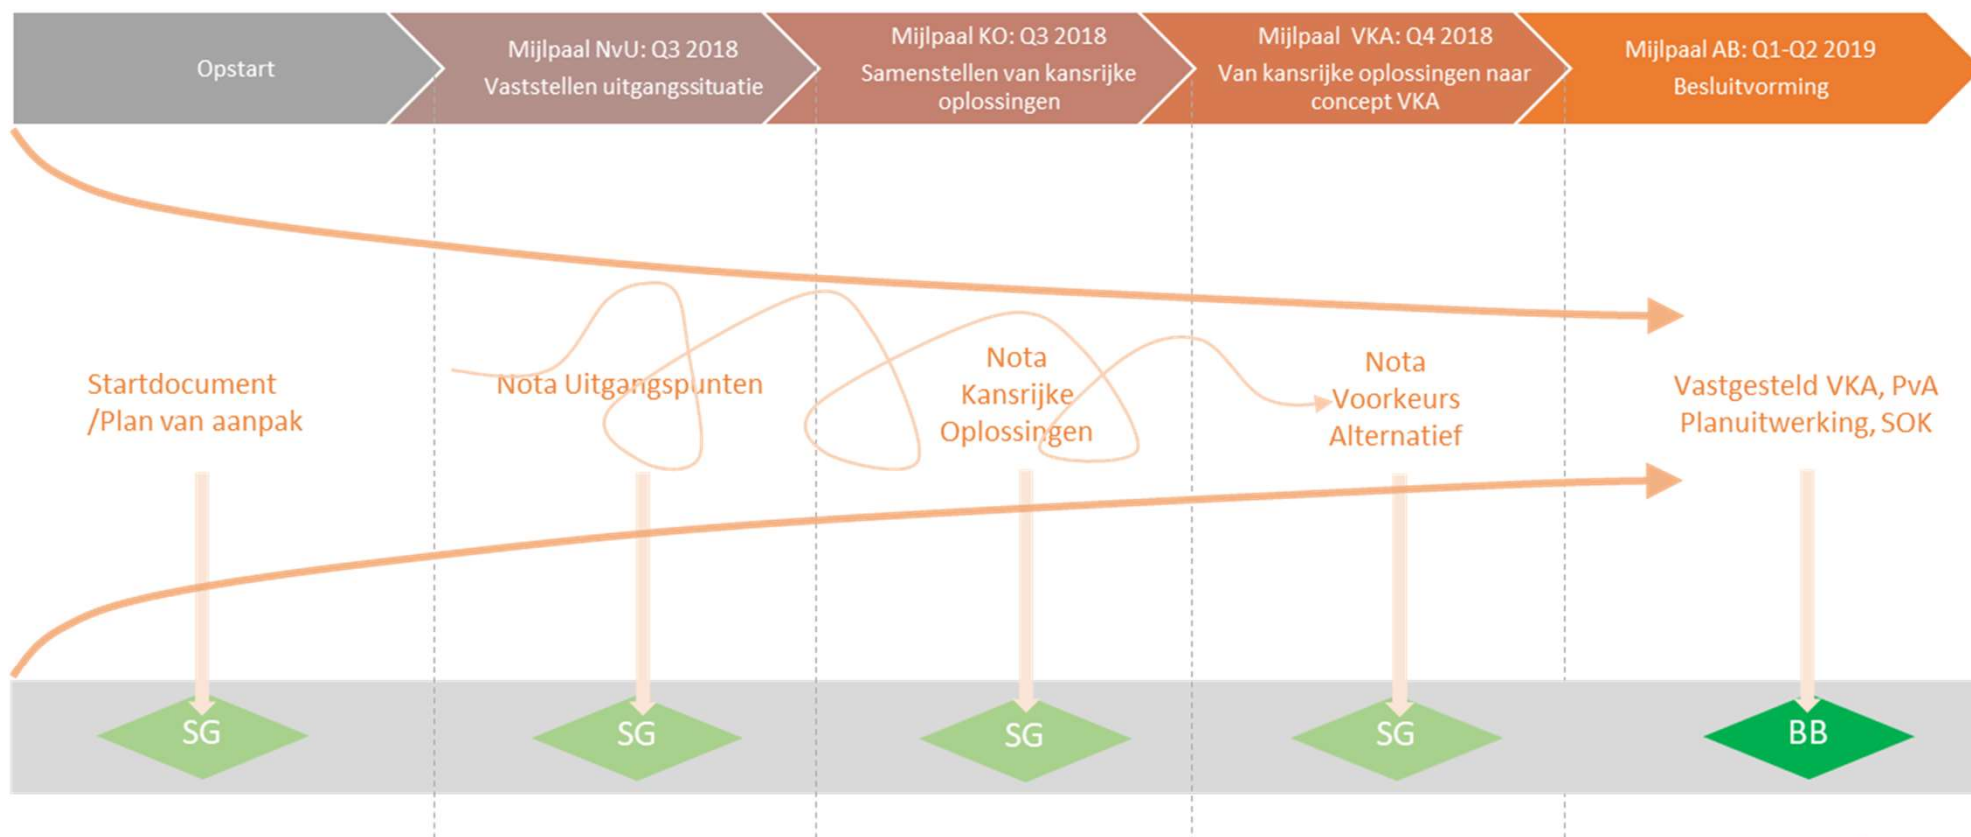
Opstart

Mijlpaal NvU: Q3 2018
Vaststellen uitgangssituatie

Mijlpaal KO: Q3 2018
Samenstellen van kansrijke oplossingen

Mijlpaal VKA: Q4 2018
Van kansrijke oplossingen naar concept VKA

Mijlpaal AB: Q1-Q2 2019
Besluitvorming

Startdocument /Plan van aanpak

Nota Uitgangspunten

Nota Kansrijke Oplossingen

Nota Voorkeurs Alternatief

Vastgesteld VKA, PvA Planuitwerking, SOK

SG

SG

SG

SG

BB